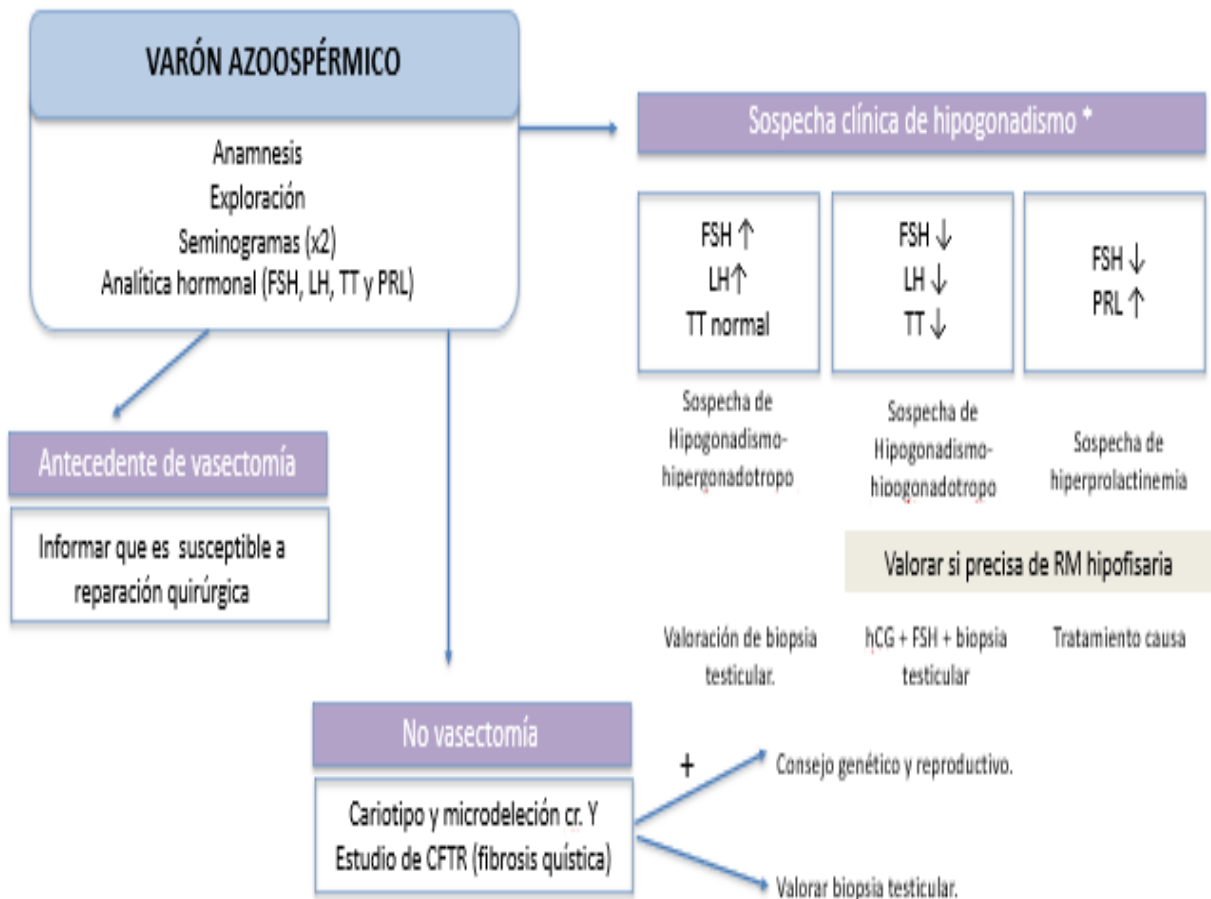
VARÓN AZOOSPÉRMICO

Anamnesis
Exploración
Seminogramas (x2)
Analítica hormonal (FSH, LH, TT y PRL)

Sospecha clínica de hipogonadismo *

FSH ↑
LH↑
TT normal

FSH ↓
LH ↓
TT ↓

FSH ↓
PRL ↑

Sospecha de Hipogonadismo-hipergonadotropo

Sospecha de Hipogonadismo-hipogonadotropo

Sospecha de hiperprolactinemia

Valorar si precisa de RM hipofisaria

Valoración de biopsia testicular.

hCG + FSH + biopsia testicular

Tratamiento causa

Antecedente de vasectomía

Informar que es susceptible a reparación quirúrgica

No vasectomía

Cariotipo y microdeleción cr. Y
Estudio de CFTR (fibrosis quística)

+

Consejo genético y reproductivo.

Valorar biopsia testicular.